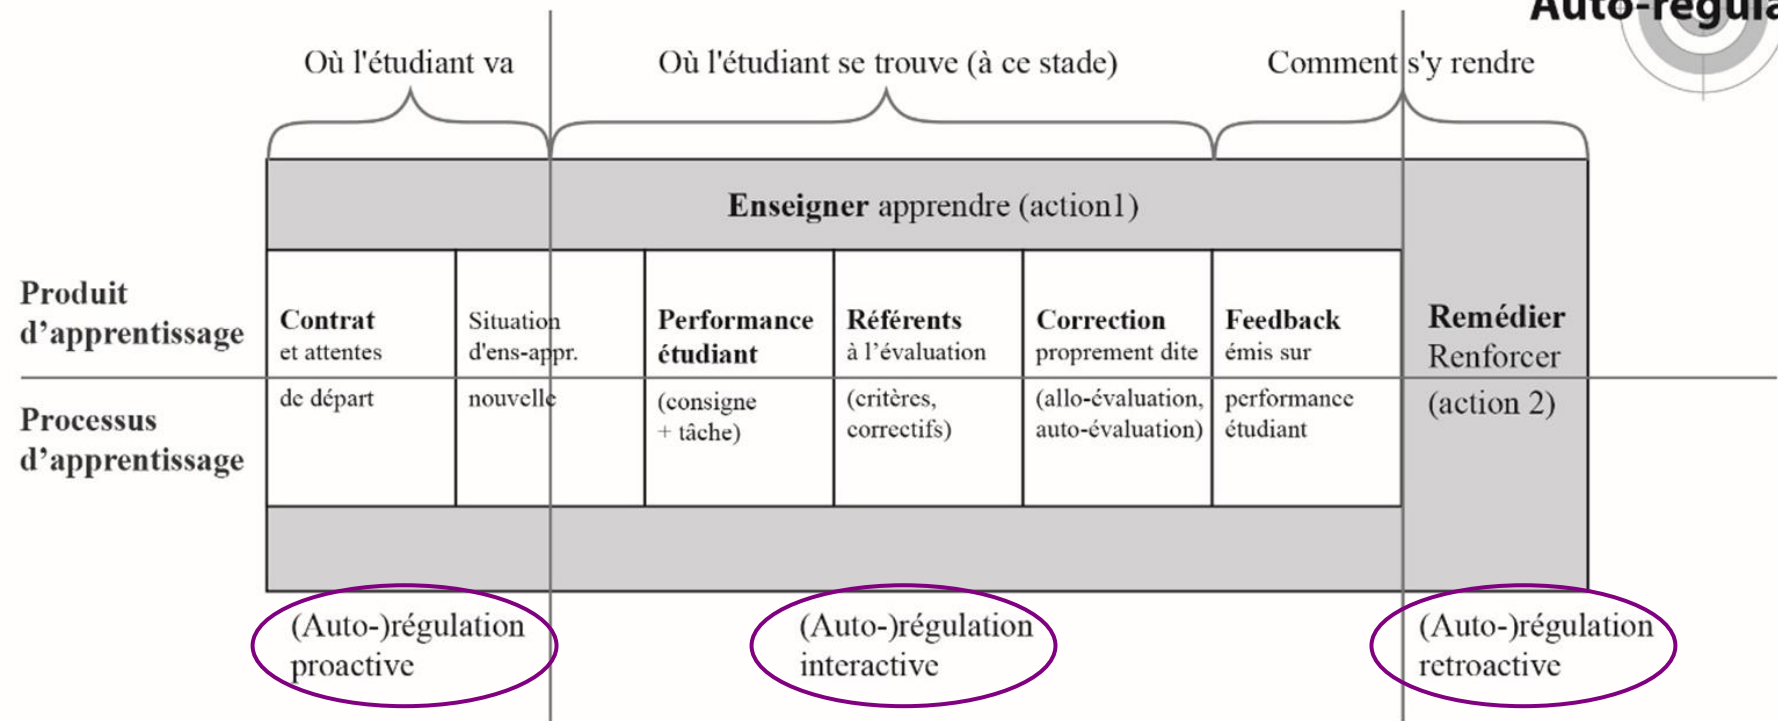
Auto-régula

Où l'étudiant va

Où l'étudiant se trouve (à ce stade)

Comment s'y rendre

**Enseigner** apprendre (action1)

Produit d'apprentissage

Processus d'apprentissage

| Contrat et attentes de départ | Situation d'ens-appr. nouvelle | Performance étudiant (consigne + tâche) | Référents à l'évaluation (critères, correctifs) | Correction proprement dite (allo-évaluation, auto-évaluation) | Feedback émis sur performance étudiant | Remédier Renforcer (action 2) |
|---|---|---|---|---|---|---|

(Auto-)régulation proactive

(Auto-)régulation interactive

(Auto-)régulation retroactive